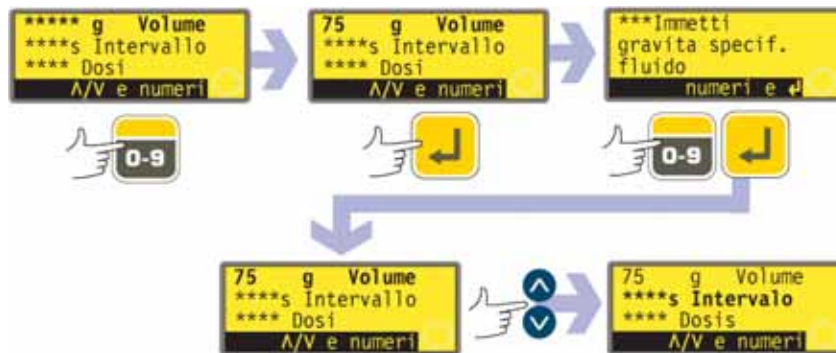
***** g Volume
****s Intervallo
**** Dosi
Λ/V e numeri

0-9

75 g Volume
****s Intervallo
**** Dosi
Λ/V e numeri

***Immetti
gravita specif.
fluido
numeri e ↵

0-9

75 g Volume
****s Intervallo
**** Dosi
Λ/V e numeri

75 g Volume
****s Intervalo
**** Dosis
Λ/V e numeri